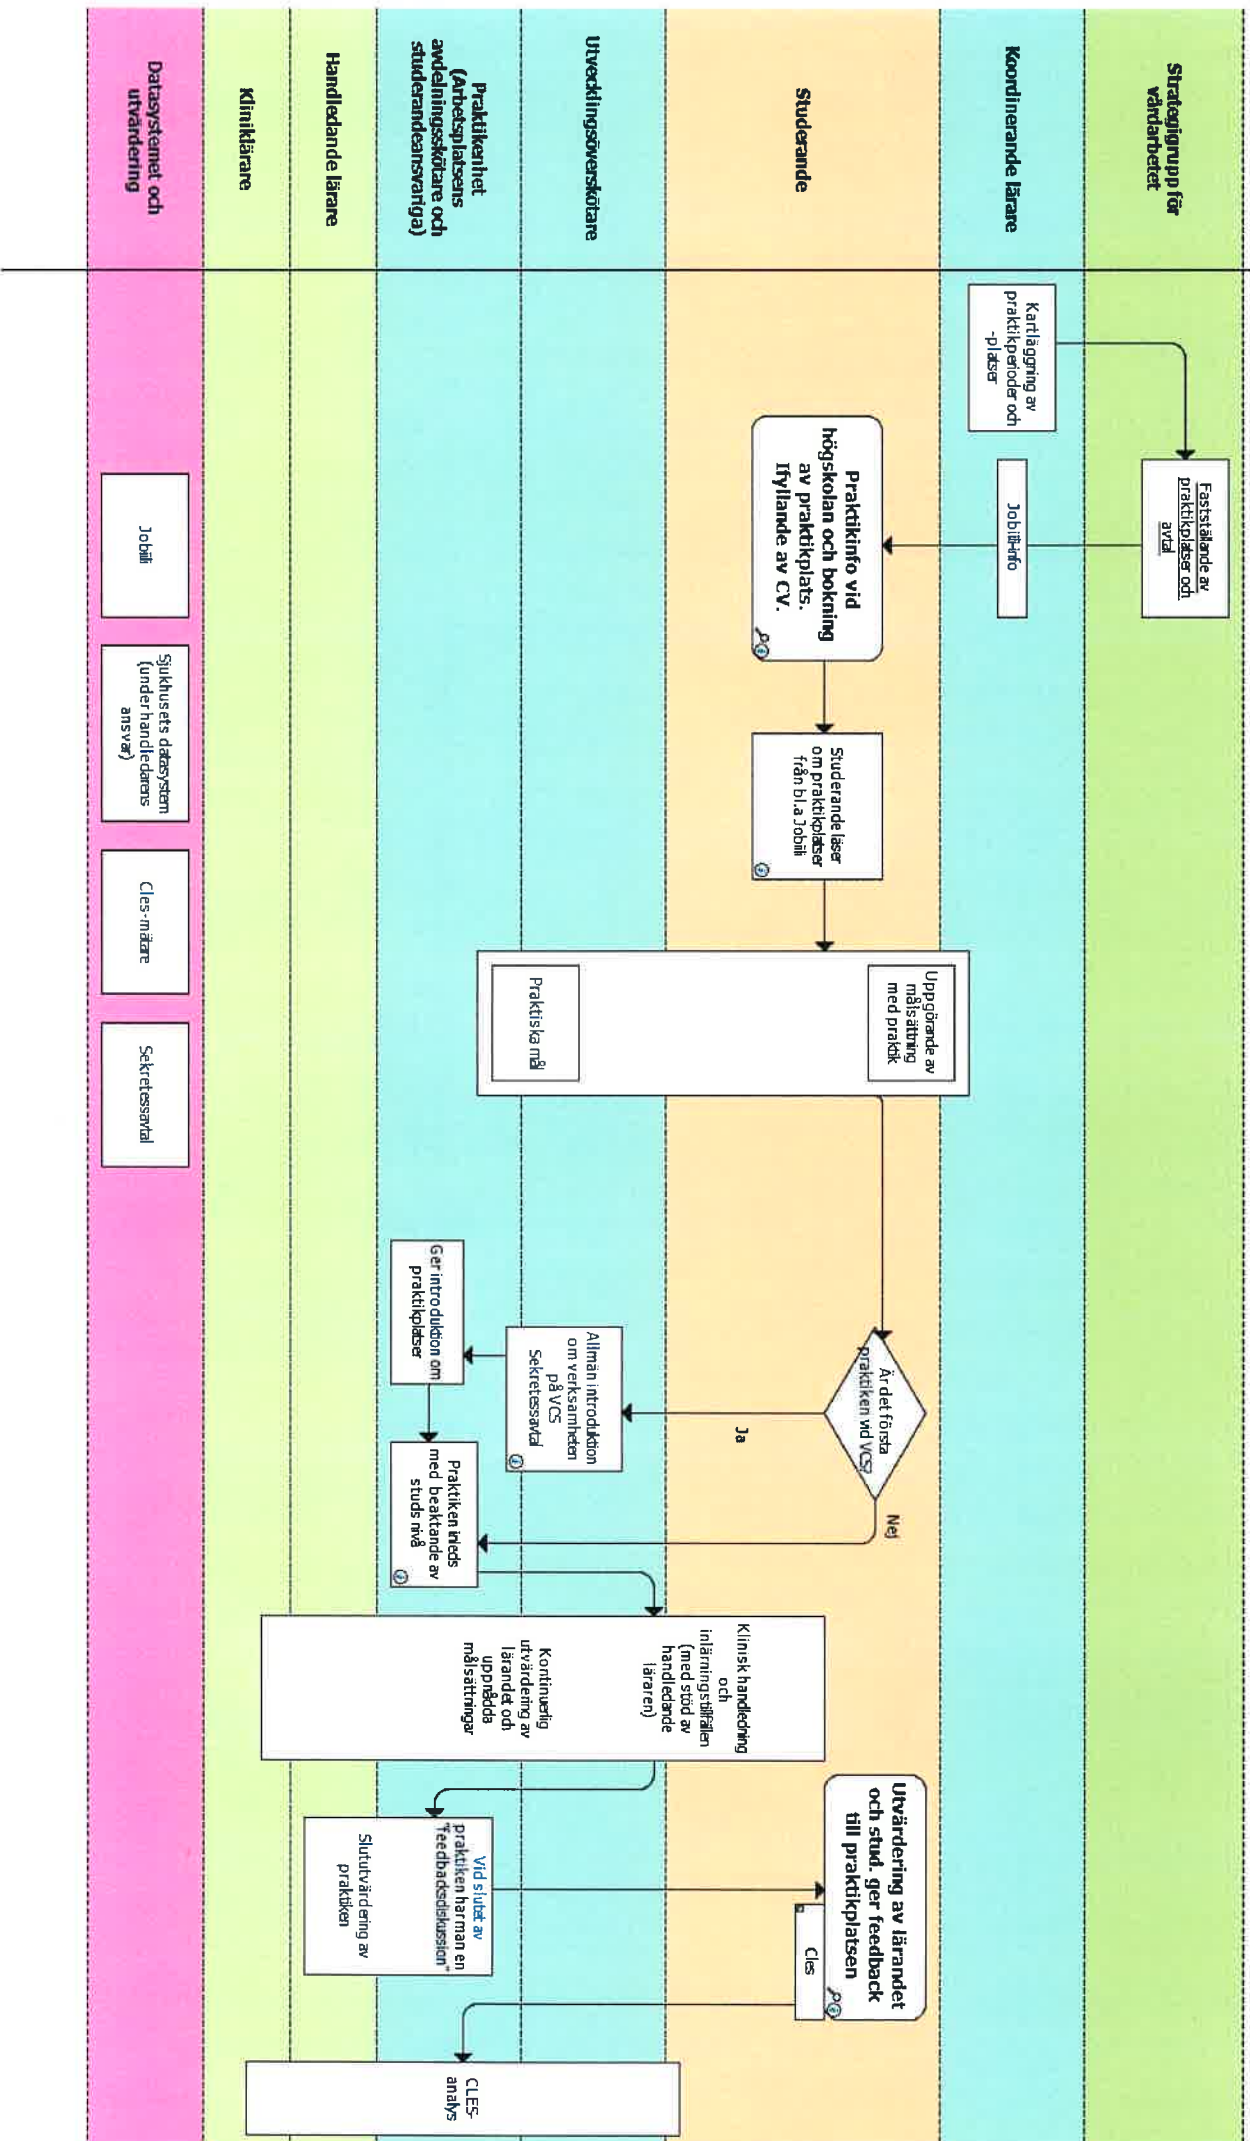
Strategigrupp för vårdarbetet

Koordinerande lärare

Studerande

Utvecklingsöverskötare

Praktikenhet (Arbetsplatsens avdelningsskötare och studerandeansvariga)

Handledande lärare

Kliniklärare

Datasystemet och utvärdering

Kartläggning av praktikperioder och -platser

Fastställande av praktikplatser och avtal

Jobiili-info

Praktikinfo vid högskolan och bokning av praktikplats. Ifyllande av CV.

Jobiili

Sjukhusets datasystem (under handledarens ansvar)

Cles-mätare

Sekretessavtal

Studerande läser om praktikplatser från bl.a Jobiili

Uppgörande av målsättning med praktik

Praktiska mål

Är det första praktiken vid VCS?

Ja

Nej

Allmän introduktion om verksamheten på VCS Sekretessavtal

Ger introduktion om praktikplatser

Praktiken inleds med beaktande av studs nivå

Klinisk handledning och inlärningstillfällen (med stöd av handledande läraren)

Kontinuerlig utvärdering av lärandet och uppnådda målsättningar

Utvärdering av lärandet och stud. ger feedback till praktikplatsen

Cles

Vid slutet av praktiken har man en "feedbackdiskussion"

Slututvärdering av praktiken

CLES-analys